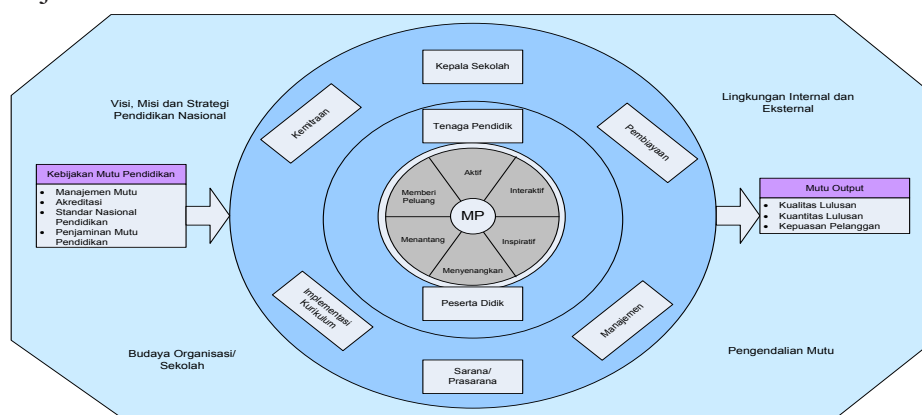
Visi, Misi dan Strategi Pendidikan Nasional

Lingkungan Internal dan Eksternal

Kebijakan Mutu Pendidikan
- Manajemen Mutu
- Akreditasi
- Standar Nasional Pendidikan
- Penjaminan Mutu Pendidikan

Kepala Sekolah

Kemitraan

Pembiayaan

Tenaga Pendidik

Aktif

Memberi Peluang

Interaktif

MP

Menantang

Inspiratif

Menyenangkan

Peserta Didik

Implementasi Kurikulum

Manajemen

Sarana/ Prasarana

Mutu Output
- Kualitas Lulusan
- Kuantitas Lulusan
- Kepuasan Pelanggan

Budaya Organisasi/ Sekolah

Pengendalian Mutu